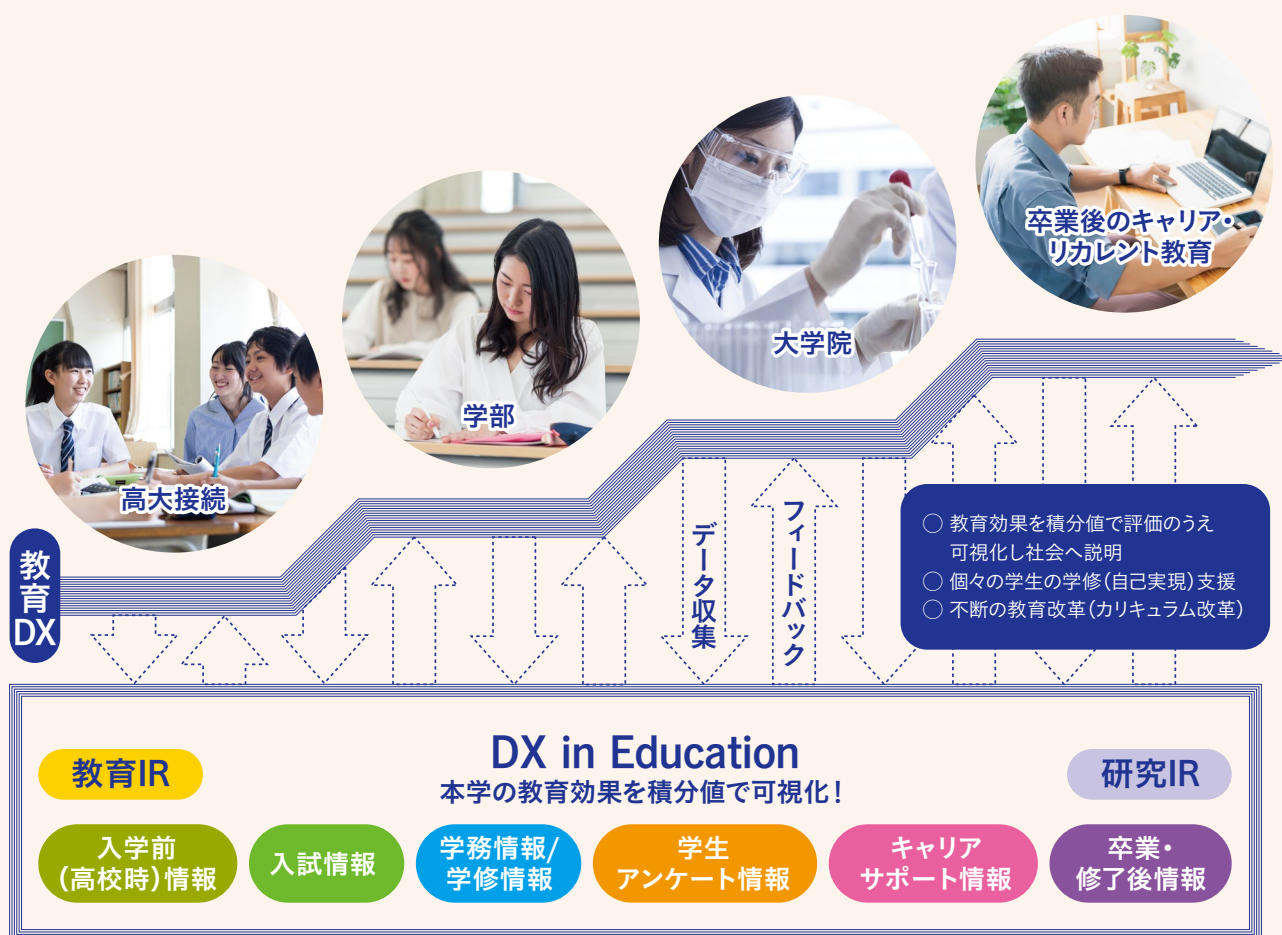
卒業後のキャリア・リカレント教育

大学院

学部

高大接続

教育DX

データ収集

フィードバック

◯ 教育効果を積分値で評価のうえ可視化し社会へ説明
◯ 個々の学生の学修(自己実現)支援
◯ 不断の教育改革(カリキュラム改革)

教育IR

DX in Education
本学の教育効果を積分値で可視化!

研究IR

入学前(高校時)情報

入試情報

学務情報/学修情報

学生アンケート情報

キャリアサポート情報

卒業・修了後情報